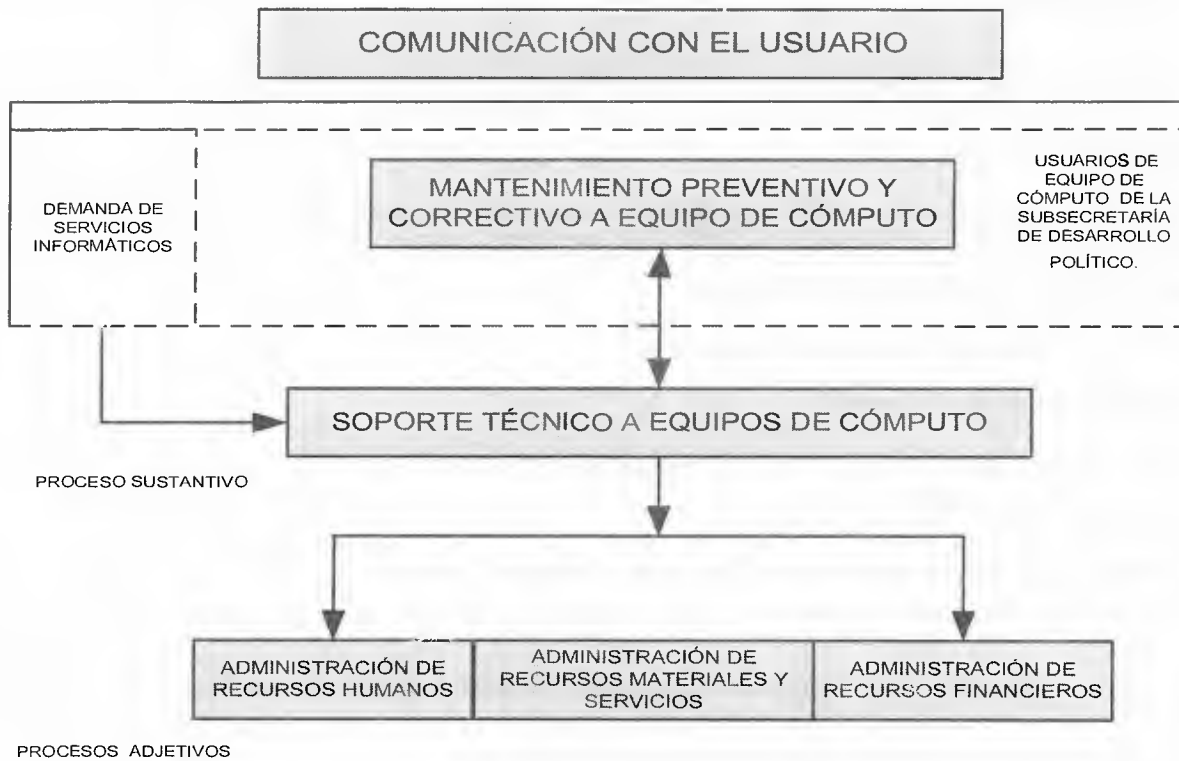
COMUNICACIÓN CON EL USUARIO

DEMANDA DE SERVICIOS INFORMÁTICOS

MANTENIMIENTO PREVENTIVO Y CORRECTIVO A EQUIPO DE CÓMPUTO

USUARIOS DE EQUIPO DE CÓMPUTO DE LA SUBSECRETARÍA DE DESARROLLO POLÍTICO.

SOPORTE TÉCNICO A EQUIPOS DE CÓMPUTO

PROCESO SUSTANTIVO

ADMINISTRACIÓN DE RECURSOS HUMANOS

ADMINISTRACIÓN DE RECURSOS MATERIALES Y SERVICIOS

ADMINISTRACIÓN DE RECURSOS FINANCIEROS

PROCESOS ADJETIVOS